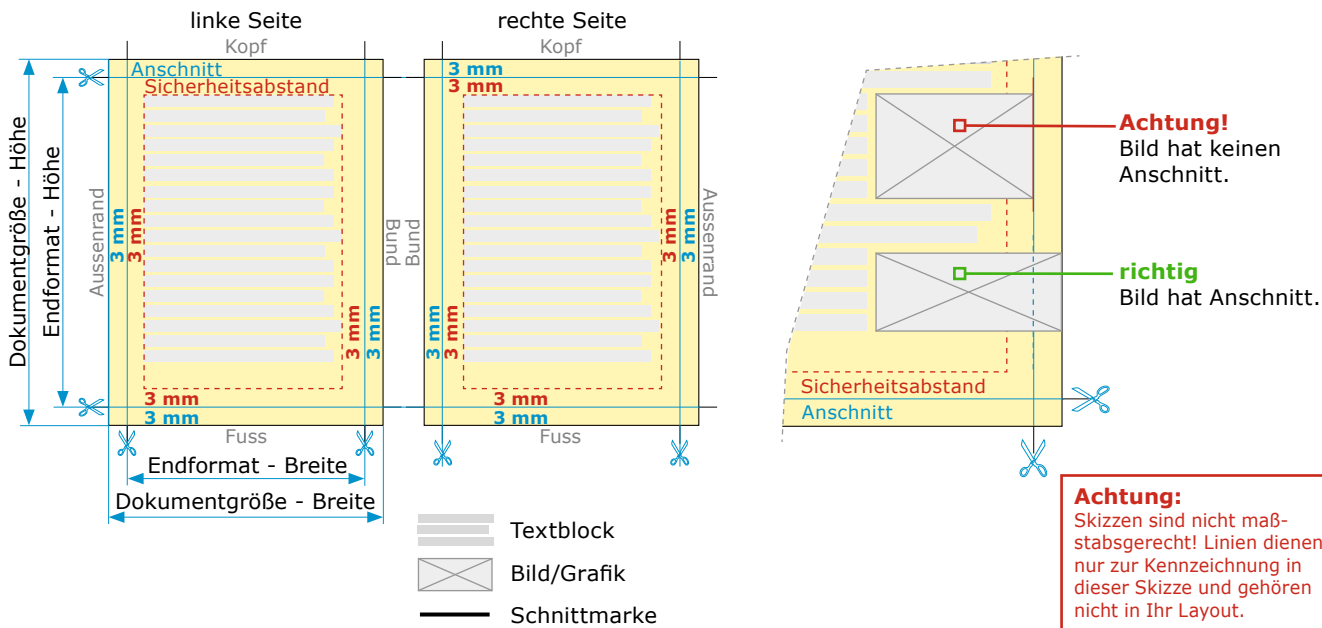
linke Seite

Kopf

Anschnitt

Sicherheitsabstand

Dokumentgröße - Höhe

Endformat - Höhe

Aussenrand

3 mm

3 mm

3 mm

3 mm

3 mm

3 mm

Fuss

Endformat - Breite

Dokumentgröße - Breite

Bund

Bund

rechte Seite

Kopf

3 mm

3 mm

3 mm

3 mm

3 mm

3 mm

3 mm

3 mm

Aussenrand

Fuss

Textblock

Bild/Grafik

Schnittmarke

Achtung!
Bild hat keinen Anschnitt.

richtig
Bild hat Anschnitt.

Sicherheitsabstand

Anschnitt

Achtung:
Skizzen sind nicht maßstabsgerecht! Linien dienen nur zur Kennzeichnung in dieser Skizze und gehören nicht in Ihr Layout.